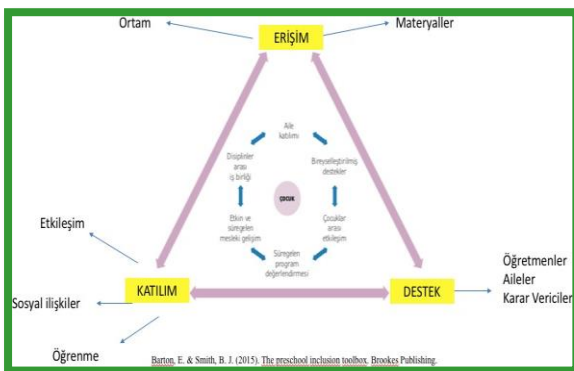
Ortam

ERİŞİM

Materyaller

Aile katılımı

Disiplinler arası iş birliği

Bireyselleştirilmiş destekler

ÇOCUK

Etkin ve süregelen mesleki gelişim

Çocuklar arası etkileşim

Süregelen program değerlendirmesi

Etkileşim

KATILIM

DESTEK

Öğretmenler
Aileler
Karar Vericiler

Sosyal ilişkiler

Öğrenme

Barton, E. & Smith, B. J. (2015). The preschool inclusion toolbox. Brookes Publishing.